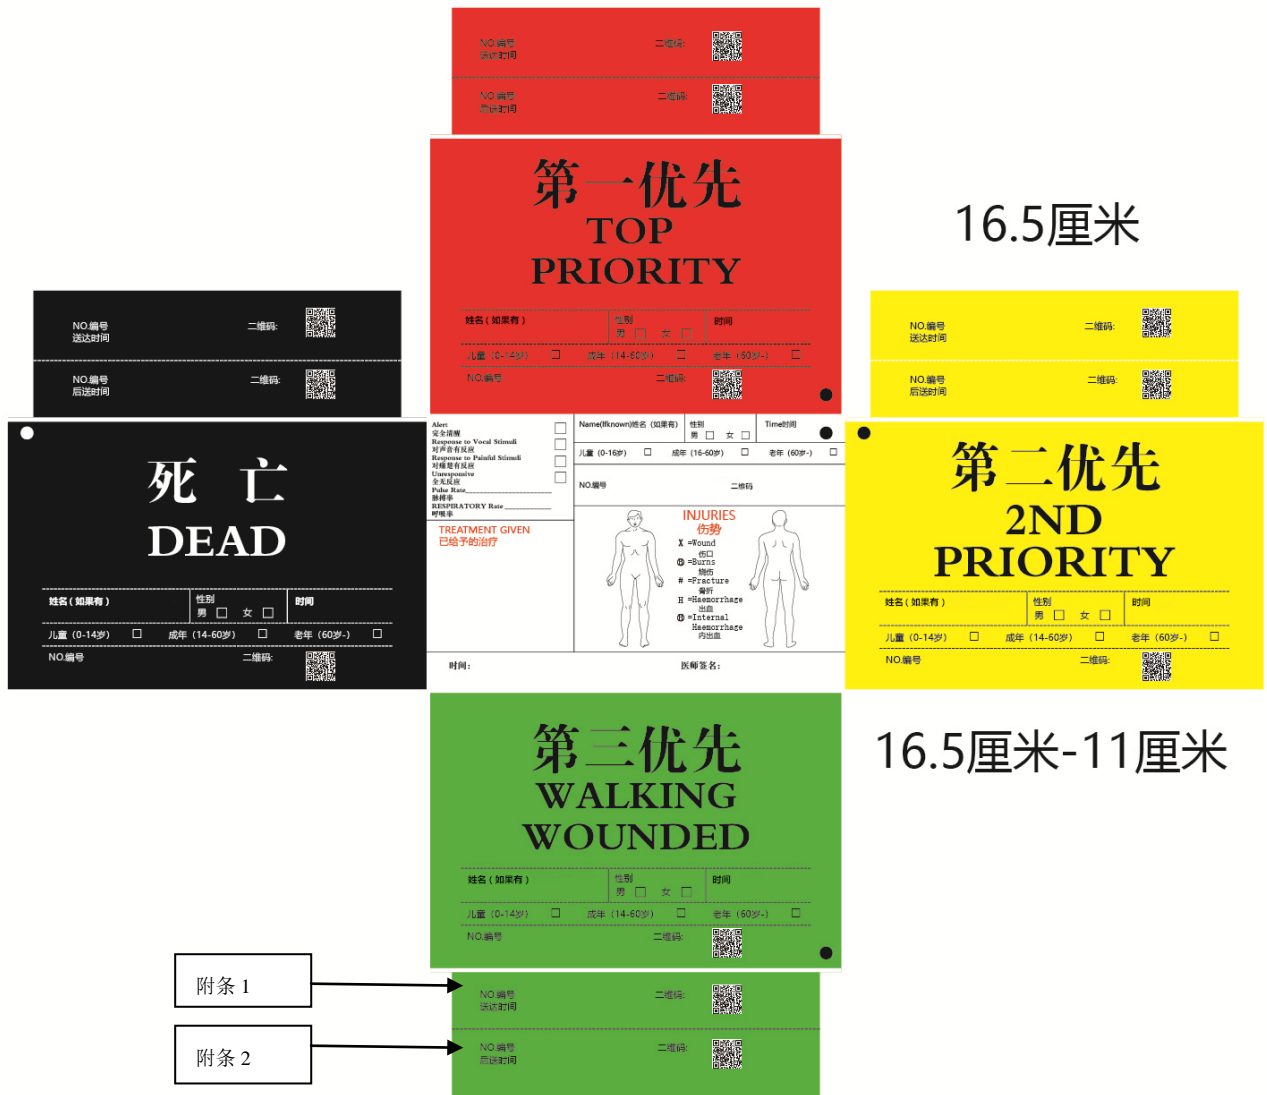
NO.编号
送达时间
二维码:

NO.编号
后送时间
二维码:

第一优先
TOP
PRIORITY

姓名（如果有）
性别
男 ☐ 女 ☐
时间
儿童（0-14岁）☐ 成年（14-60岁）☐ 老年（60岁-）☐
NO.编号
二维码:

16.5厘米

NO.编号
送达时间
二维码:

NO.编号
后送时间
二维码:

死 亡
DEAD

姓名（如果有）
性别
男 ☐ 女 ☐
时间
儿童（0-14岁）☐ 成年（14-60岁）☐ 老年（60岁-）☐
NO.编号
二维码:

Alert
完全清醒
Response to Vocal Stimuli
对声音有反应
Response to Painful Stimuli
对痛觉有反应
Unresponsive
全无反应
Pulse Rate
脉搏率
RESPIRATORY Rate
呼吸率

TREATMENT GIVEN
已给予的治疗

Name(IfKnown)姓名（如果有）
性别
男 ☐ 女 ☐
Time时间
儿童（0-16岁）☐ 成年（16-60岁）☐ 老年（60岁-）☐
NO.编号
二维码

INJURIES
伤势
X =Wound
伤口
=Burns
烧伤
# =Fracture
骨折
H =Haemorrhage
出血
=Internal
Haemorrhage
内出血

时间:
医师签名:

NO.编号
送达时间
二维码:

NO.编号
后送时间
二维码:

第二优先
2ND
PRIORITY

姓名（如果有）
性别
男 ☐ 女 ☐
时间
儿童（0-14岁）☐ 成年（14-60岁）☐ 老年（60岁-）☐
NO.编号
二维码:

第三优先
WALKING
WOUNDED

16.5厘米-11厘米

姓名（如果有）
性别
男 ☐ 女 ☐
时间
儿童（0-14岁）☐ 成年（14-60岁）☐ 老年（60岁-）☐
NO.编号
二维码:

附条 1

NO.编号
送达时间
二维码:

附条 2

NO.编号
后送时间
二维码: